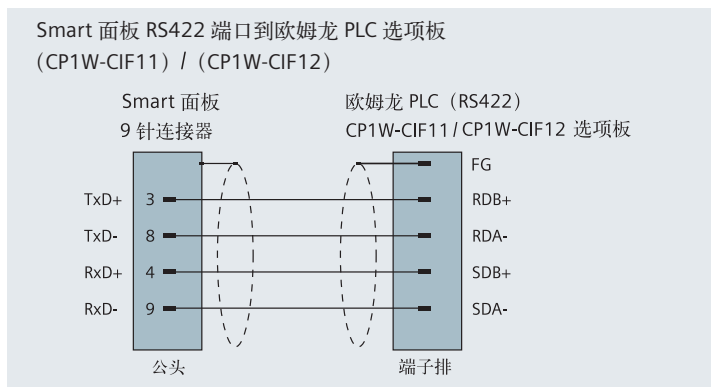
Smart 面板 RS422 端口到欧姆龙 PLC 选项板（CP1W-CIF11）/（CP1W-CIF12）

Smart 面板
9 针连接器

欧姆龙 PLC（RS422）
CP1W-CIF11 / CP1W-CIF12 选项板

TxD+ 3
TxD- 8
RxD+ 4
RxD- 9

FG
RDB+
RDA-
SDB+
SDA-

公头

端子排